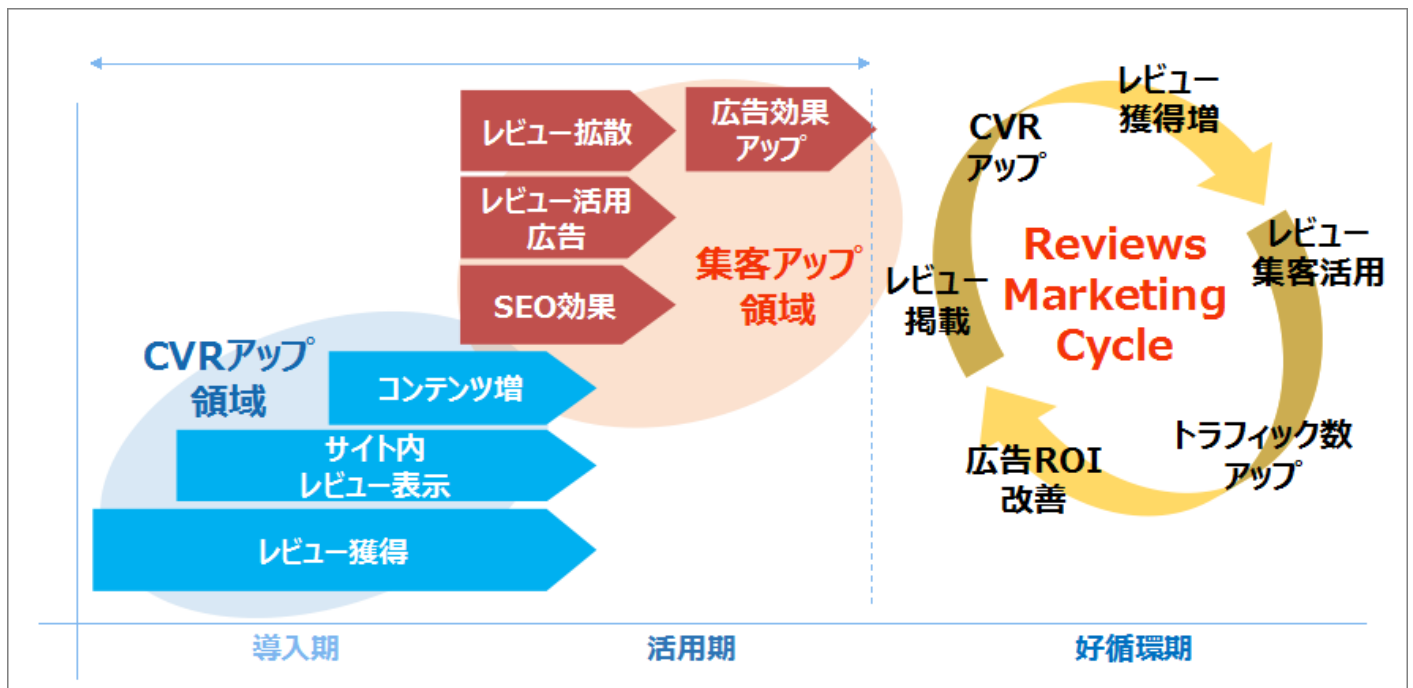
レビュー拡散

広告効果アップ

レビュー活用広告

SEO効果

集客アップ領域

CVRアップ領域

コンテンツ増

サイト内レビュー表示

レビュー獲得

CVRアップ

レビュー獲得増

レビュー集客活用

レビュー掲載

Reviews Marketing Cycle

トラフィック数アップ

広告ROI改善

導入期

活用期

好循環期